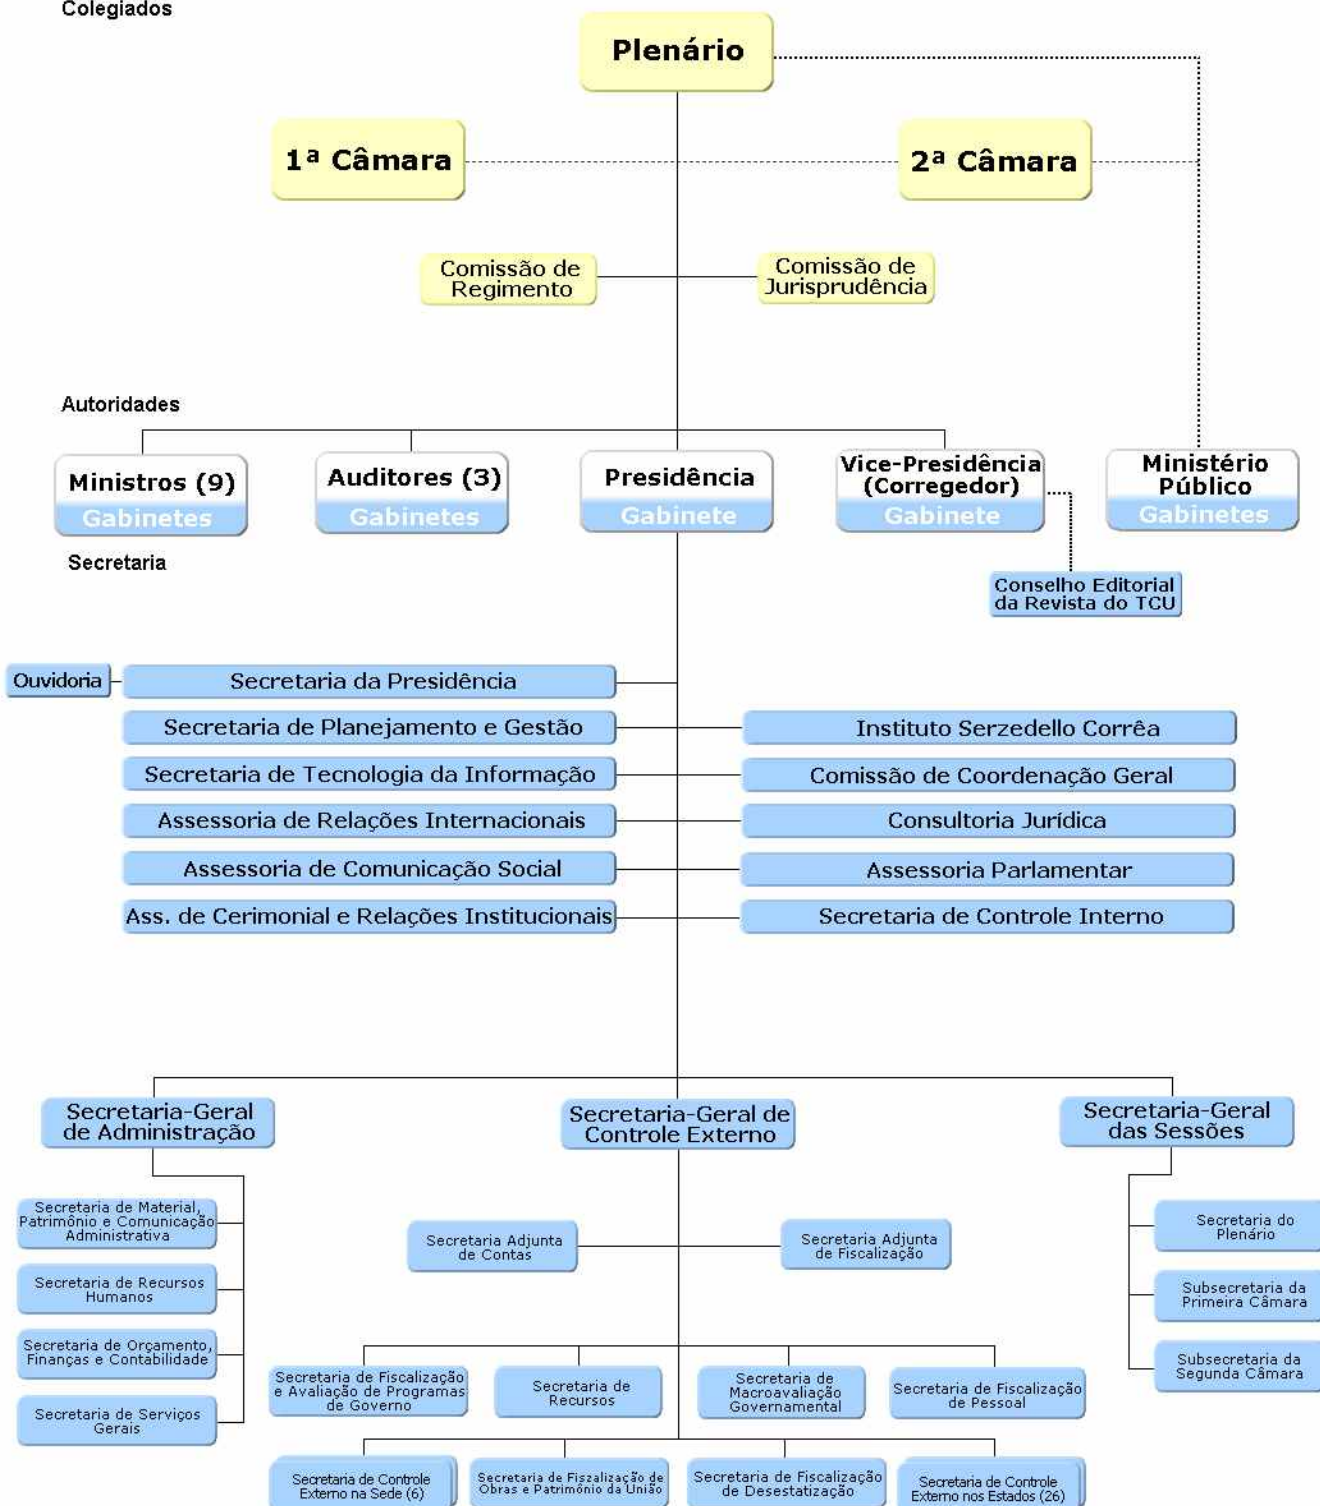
Colegiados

Plenário

1ª Câmara

2ª Câmara

Comissão de Regimento

Comissão de Jurisprudência

Autoridades

Ministros (9)
Gabinetes

Auditores (3)
Gabinetes

Presidência
Gabinete

Vice-Presidência (Corregedor)
Gabinete

Ministério Público
Gabinetes

Secretaria

Conselho Editorial da Revista do TCU

Ouvidoria

Secretaria da Presidência

Secretaria de Planejamento e Gestão

Secretaria de Tecnologia da Informação

Assessoria de Relações Internacionais

Assessoria de Comunicação Social

Ass. de Cerimonial e Relações Institucionais

Instituto Serzedello Corrêa

Comissão de Coordenação Geral

Consultoria Jurídica

Assessoria Parlamentar

Secretaria de Controle Interno

Secretaria-Geral de Administração

Secretaria-Geral de Controle Externo

Secretaria-Geral das Sessões

Secretaria de Material, Patrimônio e Comunicação Administrativa

Secretaria de Recursos Humanos

Secretaria de Orçamento, Finanças e Contabilidade

Secretaria de Serviços Gerais

Secretaria Adjunta de Contas

Secretaria Adjunta de Fiscalização

Secretaria do Plenário

Subsecretaria da Primeira Câmara

Subsecretaria da Segunda Câmara

Secretaria de Fiscalização e Avaliação de Programas de Governo

Secretaria de Recursos

Secretaria de Macroavaliação Governamental

Secretaria de Fiscalização de Pessoal

Secretaria de Controle Externo na Sede (6)

Secretaria de Fiscalização de Obras e Patrimônio da União

Secretaria de Fiscalização de Desestatização

Secretaria de Controle Externo nos Estados (26)